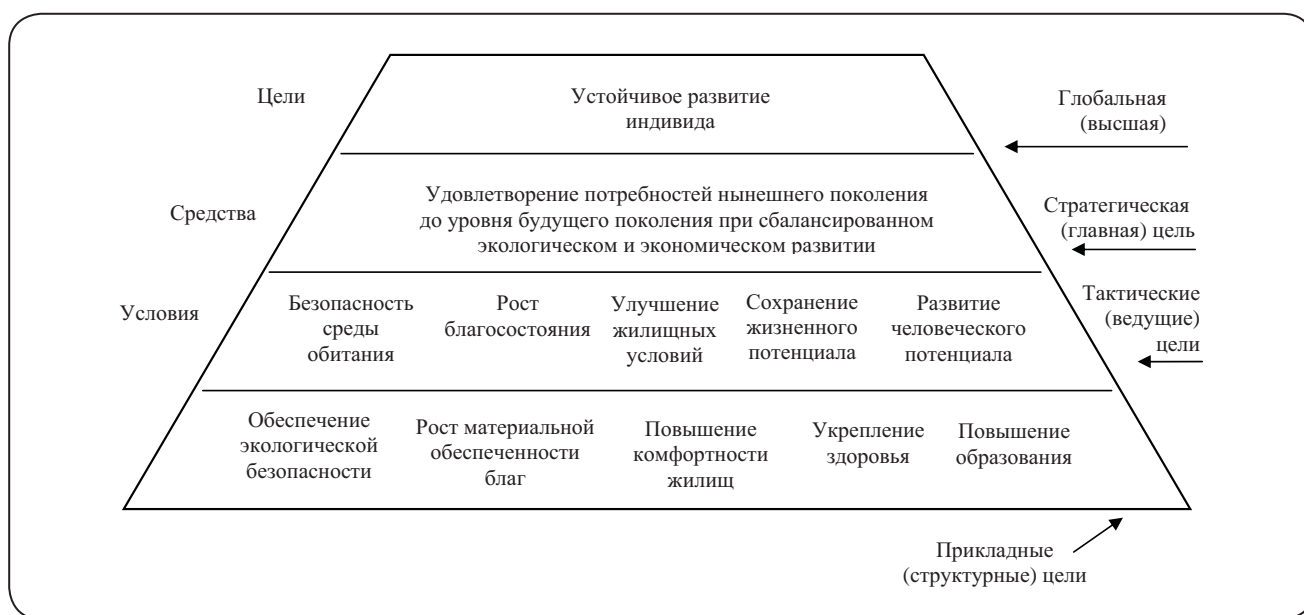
Цели

Устойчивое развитие индивида

Глобальная (высшая)

Средства

Удовлетворение потребностей нынешнего поколения до уровня будущего поколения при сбалансированном экологическом и экономическом развитии

Стратегическая (главная) цель

Условия

Безопасность среды обитания

Рост благосостояния

Улучшение жилищных условий

Сохранение жизненного потенциала

Развитие человеческого потенциала

Тактические (ведущие) цели

Обеспечение экологической безопасности

Рост материальной обеспеченности благ

Повышение комфортности жилищ

Укрепление здоровья

Повышение образования

Прикладные (структурные) цели